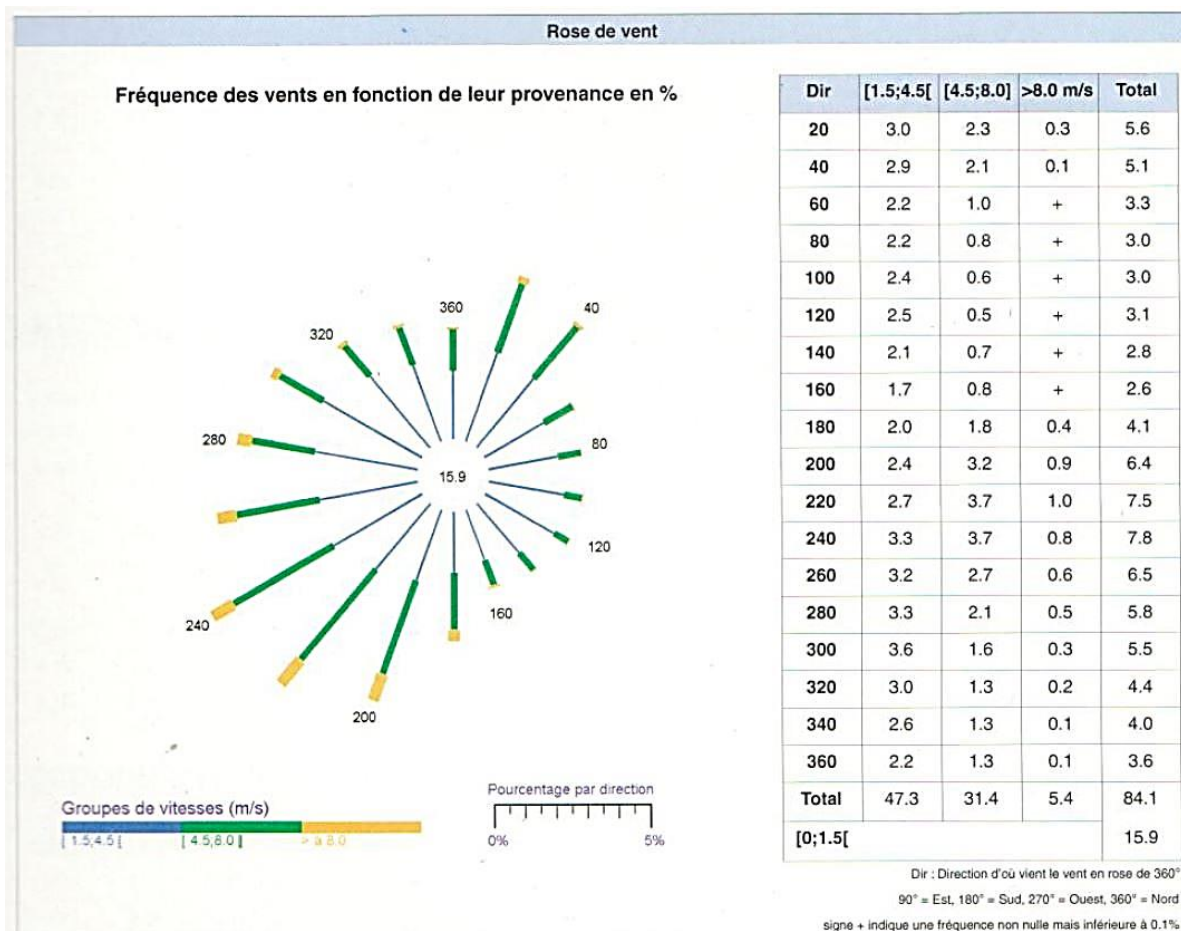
Rose de vent

Fréquence des vents en fonction de leur provenance en %

360
40
320
280
80
15.9
120
240
160
200

Groupes de vitesses (m/s)
[ 1.5;4.5 [ [ 4.5;8.0 ] > à 8.0

Pourcentage par direction
0% 5%

| Dir | [1.5;4.5[ | [4.5;8.0] | >8.0 m/s | Total |
|---|---|---|---|---|
| 20 | 3.0 | 2.3 | 0.3 | 5.6 |
| 40 | 2.9 | 2.1 | 0.1 | 5.1 |
| 60 | 2.2 | 1.0 | + | 3.3 |
| 80 | 2.2 | 0.8 | + | 3.0 |
| 100 | 2.4 | 0.6 | + | 3.0 |
| 120 | 2.5 | 0.5 | + | 3.1 |
| 140 | 2.1 | 0.7 | + | 2.8 |
| 160 | 1.7 | 0.8 | + | 2.6 |
| 180 | 2.0 | 1.8 | 0.4 | 4.1 |
| 200 | 2.4 | 3.2 | 0.9 | 6.4 |
| 220 | 2.7 | 3.7 | 1.0 | 7.5 |
| 240 | 3.3 | 3.7 | 0.8 | 7.8 |
| 260 | 3.2 | 2.7 | 0.6 | 6.5 |
| 280 | 3.3 | 2.1 | 0.5 | 5.8 |
| 300 | 3.6 | 1.6 | 0.3 | 5.5 |
| 320 | 3.0 | 1.3 | 0.2 | 4.4 |
| 340 | 2.6 | 1.3 | 0.1 | 4.0 |
| 360 | 2.2 | 1.3 | 0.1 | 3.6 |
| Total | 47.3 | 31.4 | 5.4 | 84.1 |
| [0;1.5[ | | | | 15.9 |

Dir : Direction d'où vient le vent en rose de 360°
90° = Est, 180° = Sud, 270° = Ouest, 360° = Nord
signe + indique une fréquence non nulle mais inférieure à 0.1%